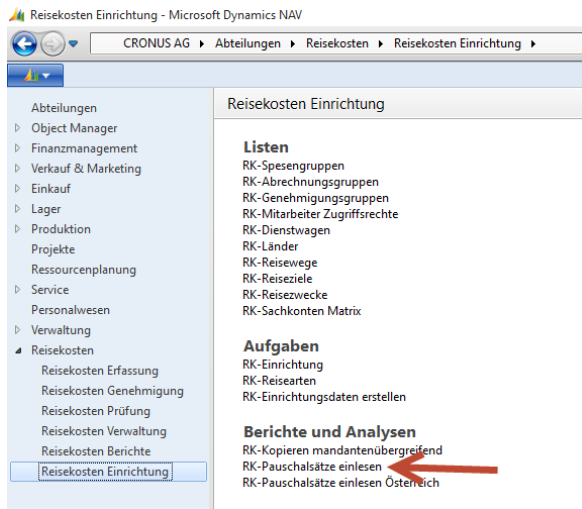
Reisekosten Einrichtung - Microsoft Dynamics NAV

CRONUS AG ▸ Abteilungen ▸ Reisekosten ▸ Reisekosten Einrichtung ▸

Abteilungen
Object Manager
Finanzmanagement
Verkauf & Marketing
Einkauf
Lager
Produktion
Projekte
Ressourcenplanung
Service
Personalwesen
Verwaltung
Reisekosten
Reisekosten Erfassung
Reisekosten Genehmigung
Reisekosten Prüfung
Reisekosten Verwaltung
Reisekosten Berichte
Reisekosten Einrichtung

Reisekosten Einrichtung

Listen
RK-Spesengruppen
RK-Abrechnungsgruppen
RK-Genehmigungsgruppen
RK-Mitarbeiter Zugriffsrechte
RK-Dienstwagen
RK-Länder
RK-Reisewege
RK-Reiseziele
RK-Reisezwecke
RK-Sachkonten Matrix

Aufgaben
RK-Einrichtung
RK-Reisearten
RK-Einrichtungsdaten erstellen

Berichte und Analysen
RK-Kopieren mandantenübergreifend
RK-Pauschalsätze einlesen
RK-Pauschalsätze einlesen Österreich